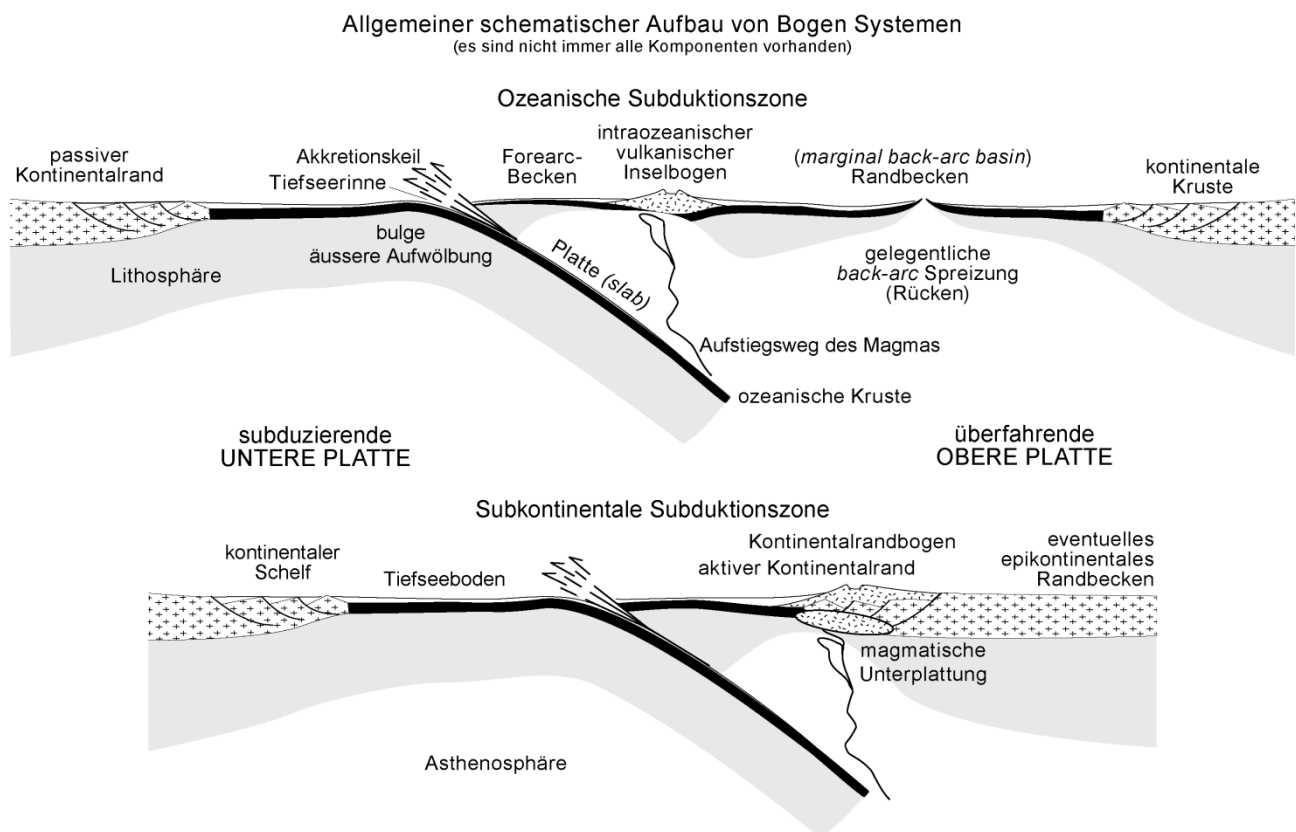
Allgemeiner schematischer Aufbau von Bogen Systemen
(es sind nicht immer alle Komponenten vorhanden)

Ozeanische Subduktionszone

passiver Kontinentalrand

Akkretionskeil

Tiefseerinne

Forearc-Becken

intraozeanischer vulkanischer Inselbogen

(*marginal back-arc basin*) Randbecken

kontinentale Kruste

bulge
äussere Aufwölbung

Lithosphäre

Platte (*slab*)

gelegentliche *back-arc* Spreizung (Rücken)

Aufstiegsweg des Magmas

ozeanische Kruste

subduzierende
UNTERE PLATTE

überfahrende
OBERE PLATTE

Subkontinentale Subduktionszone

kontinentaler Schelf

Tiefseeboden

Kontinentalrandbogen

aktiver Kontinentalrand

eventuelles epikontinentales Randbecken

magmatische Unterplattung

Asthenosphäre